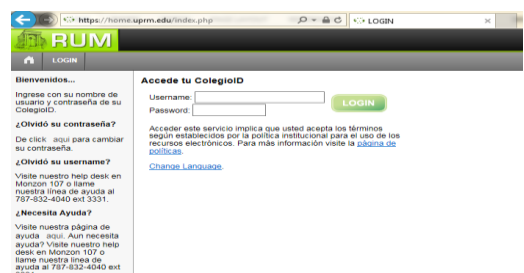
https://home.uprm.edu/index.php
LOGIN

RUM

LOGIN

Bienvenidos...

Ingrese con su nombre de usuario y contraseña de su ColegioID.

¿Olvidó su contraseña?

De click aquí para cambiar su contraseña.

¿Olvidó su username?

Visite nuestro help desk en Monzon 107 o llame nuestra línea de ayuda al 787-832-4040 ext 3331.

¿Necesita Ayuda?

Visite nuestra página de ayuda aquí. Aun necesita ayuda? Visite nuestro help desk en Monzon 107 o llame nuestra línea de ayuda al 787-832-4040 ext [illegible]

Accede tu ColegioID

Username:
Password:
LOGIN

Acceder este servicio implica que usted acepta los términos según establecidos por la política institucional para el uso de los recursos electrónicos. Para más información visite la página de políticas.

Change Language.